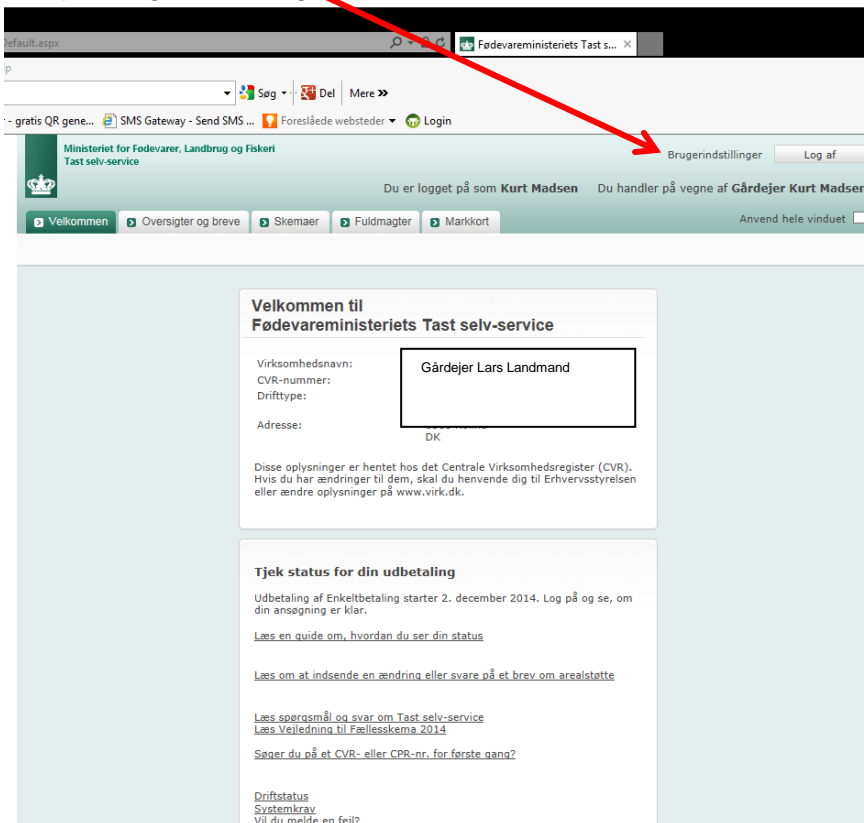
efault.aspx

Fødevareministeriets Tast s...

Søg ▾ Del Mere »

- gratis QR gene... SMS Gateway - Send SMS ... Foreslåede websteder ▾ Login

Ministeriet for Fødevarer, Landbrug og Fiskeri
Tast selv-service

Brugerindstillinger Log af

Du er logget på som Kurt Madsen Du handler på vegne af Gårdejer Kurt Madsen

Velkommen Oversigter og breve Skemaer Fuldmagter Markkort

Anvend hele vinduet

Velkommen til
Fødevareministeriets Tast selv-service

Virksomhedsnavn:
CVR-nummer:
Drifttype:

Adresse:

Gårdejer Lars Landmand

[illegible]
DK

Disse oplysninger er hentet hos det Centrale Virksomhedsregister (CVR). Hvis du har ændringer til dem, skal du henvende dig til Erhvervsstyrelsen eller ændre oplysninger på www.virk.dk.

Tjek status for din udbetaling

Udbetaling af Enkeltbetaling starter 2. december 2014. Log på og se, om din ansøgning er klar.

Læs en guide om, hvordan du ser din status

Læs om at indsende en ændring eller svare på et brev om arealstøtte

Læs spørgsmål og svar om Tast selv-service
Læs Vejledning til Fællesskema 2014

Søger du på et CVR- eller CPR-nr. for første gang?

Driftstatus
Systemkrav
Vil du melde en fejl?